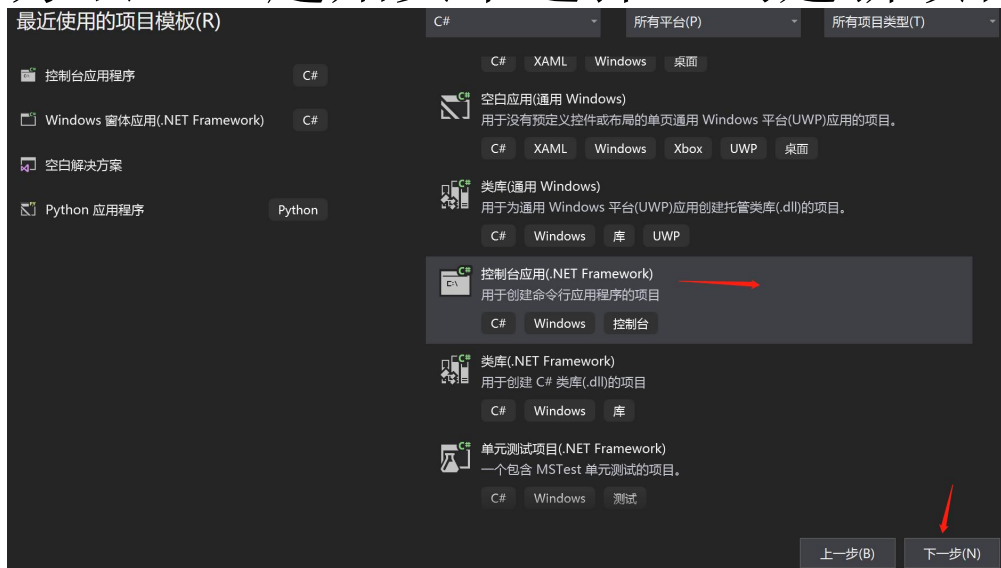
最近使用的项目模板(R)

控制台应用程序 C#

Windows 窗体应用(.NET Framework) C#

空白解决方案

Python 应用程序 Python

C# 所有平台(P) 所有项目类型(T)

C# XAML Windows 桌面

空白应用(通用 Windows)
用于没有预定义控件或布局的单页通用 Windows 平台(UWP)应用的项目。
C# XAML Windows Xbox UWP 桌面

类库(通用 Windows)
用于为通用 Windows 平台(UWP)应用创建托管类库(.dll)的项目。
C# Windows 库 UWP

控制台应用(.NET Framework)
用于创建命令行应用程序的项目
C# Windows 控制台

类库(.NET Framework)
用于创建 C# 类库(.dll)的项目
C# Windows 库

单元测试项目(.NET Framework)
一个包含 MSTest 单元测试的项目。
C# Windows 测试

上一步(B) 下一步(N)